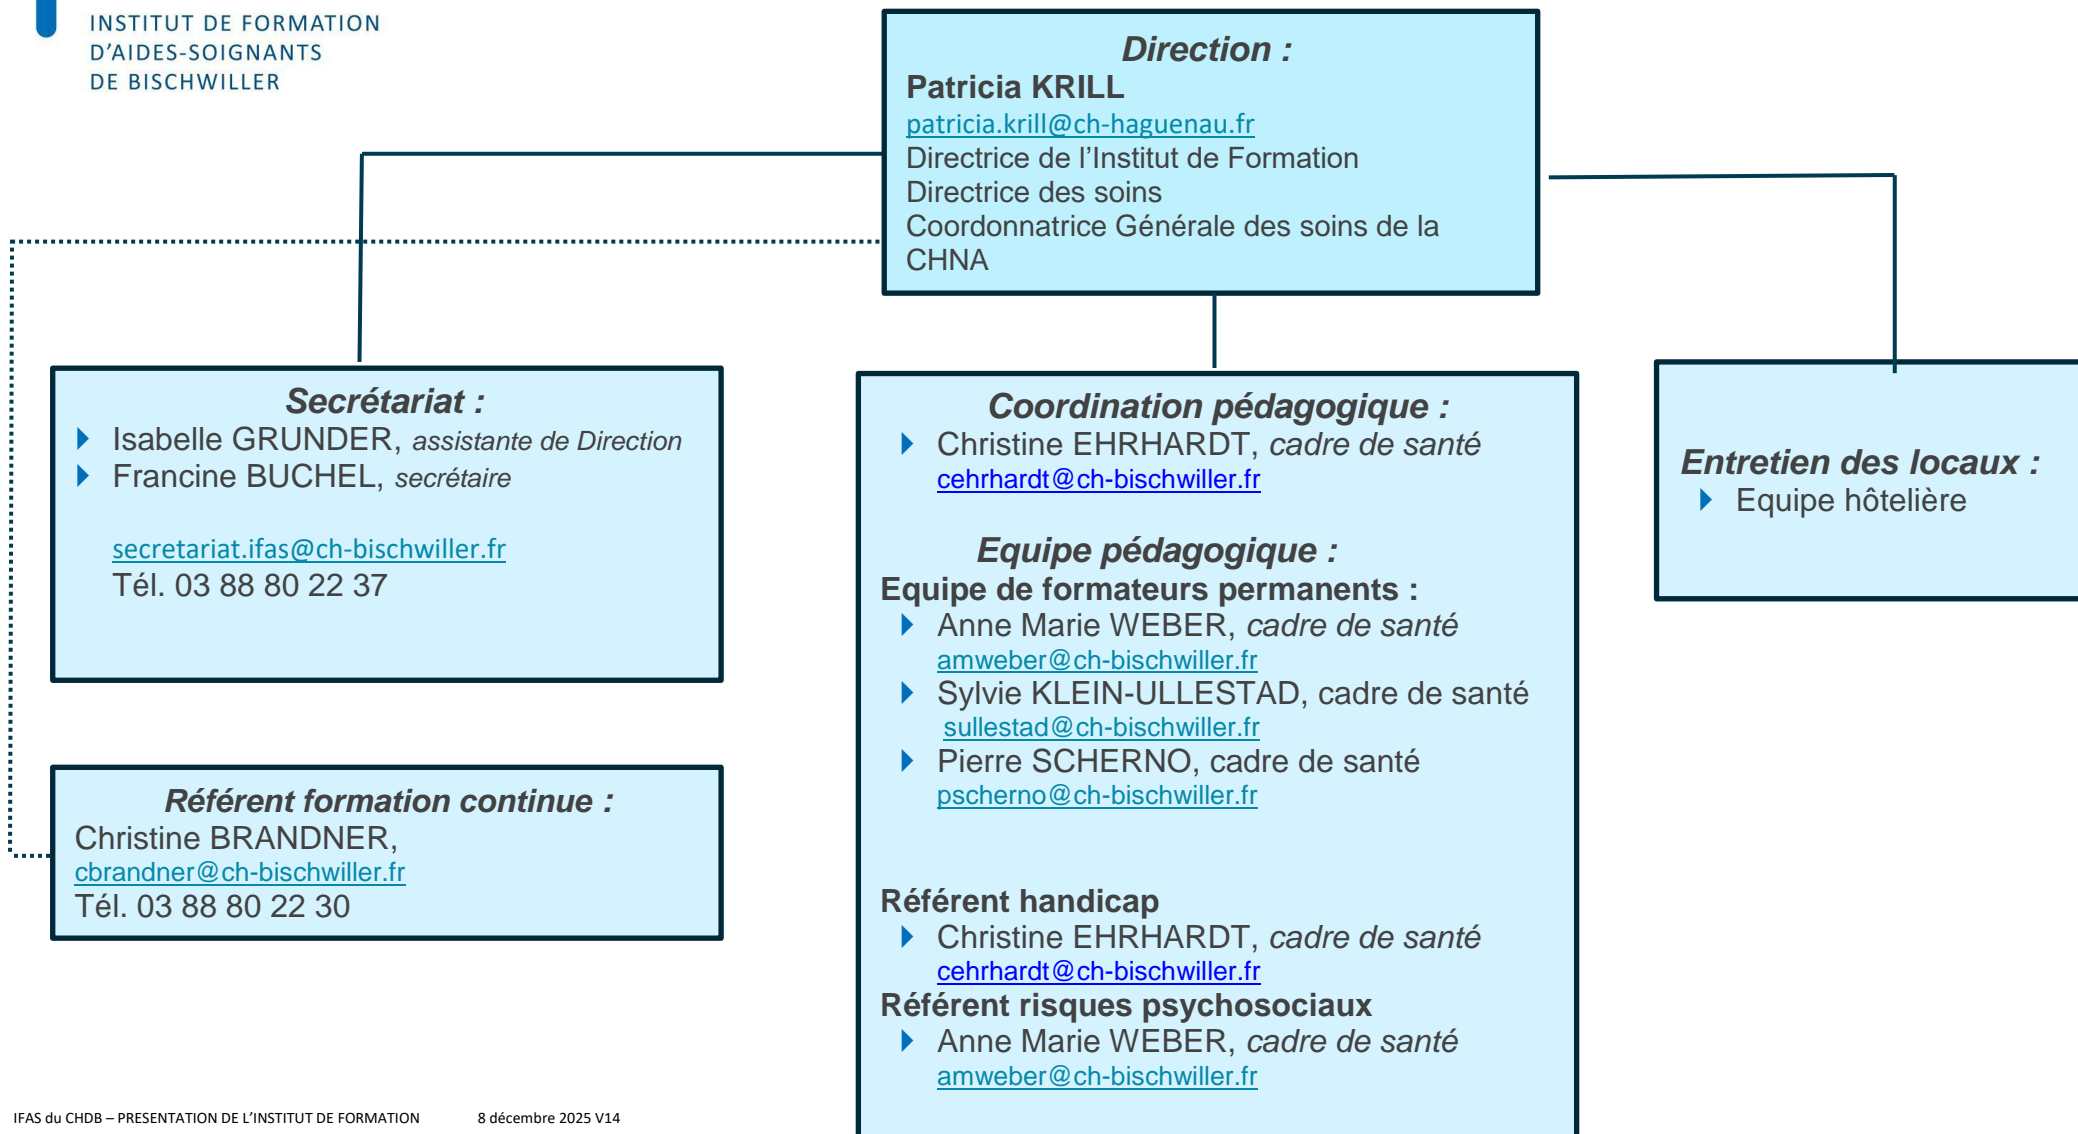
INSTITUT DE FORMATION D'AIDES-SOIGNANTS DE BISCHWILLER

Direction :
Patricia KRILL
patricia.krill@ch-haguenau.fr
Directrice de l'Institut de Formation
Directrice des soins
Coordonnatrice Générale des soins de la CHNA

Secrétariat :
Isabelle GRUNDER, assistante de Direction
Francine BUCHEL, secrétaire

secretariat.ifas@ch-bischwiller.fr
Tél. 03 88 80 22 37

Référent formation continue :
Christine BRANDNER,
cbrandner@ch-bischwiller.fr
Tél. 03 88 80 22 30

Coordination pédagogique :
Christine EHRHARDT, cadre de santé
cehrhardt@ch-bischwiller.fr

Equipe pédagogique :
Equipe de formateurs permanents :
Anne Marie WEBER, cadre de santé
amweber@ch-bischwiller.fr
Sylvie KLEIN-ULLESTAD, cadre de santé
sullestad@ch-bischwiller.fr
Pierre SCHERNO, cadre de santé
pscherno@ch-bischwiller.fr

Référent handicap
Christine EHRHARDT, cadre de santé
cehrhardt@ch-bischwiller.fr
Référent risques psychosociaux
Anne Marie WEBER, cadre de santé
amweber@ch-bischwiller.fr

Entretien des locaux :
Equipe hôtelière

IFAS du CHDB – PRESENTATION DE L'INSTITUT DE FORMATION 8 décembre 2025 V14